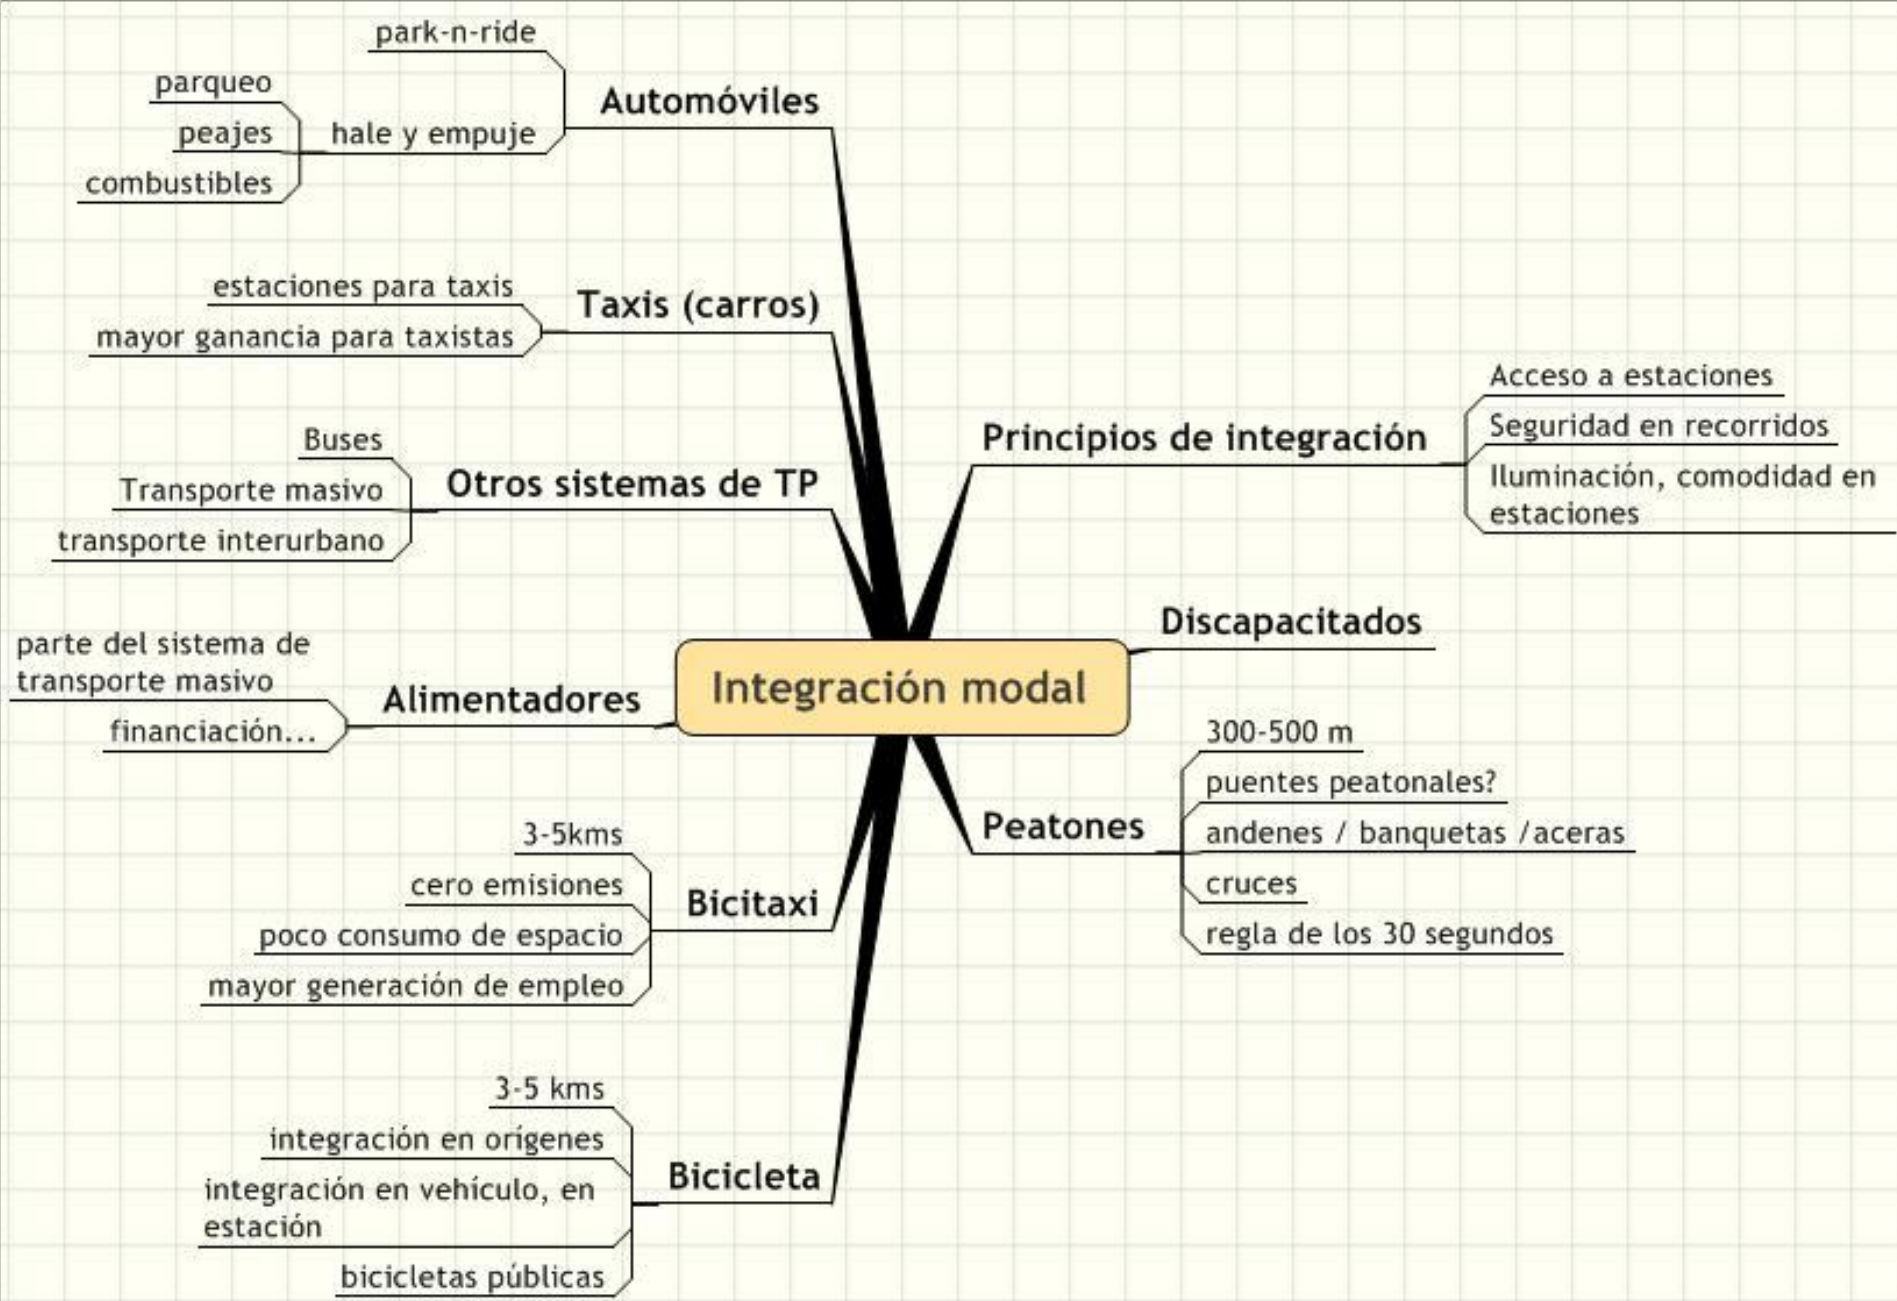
Integración modal

Automóviles
park-n-ride
hale y empuje
parqueo
peajes
combustibles

Taxis (carros)
estaciones para taxis
mayor ganancia para taxistas

Otros sistemas de TP
Buses
Transporte masivo
transporte interurbano

Alimentadores
parte del sistema de transporte masivo
financiación...

Bicitaxi
3-5kms
cero emisiones
poco consumo de espacio
mayor generación de empleo

Bicicleta
3-5 kms
integración en orígenes
integración en vehículo, en estación
bicicletas públicas

Principios de integración
Acceso a estaciones
Seguridad en recorridos
Iluminación, comodidad en estaciones

Discapacitados

Peatones
300-500 m
puentes peatonales?
andenes / banquetas /aceras
cruces
regla de los 30 segundos